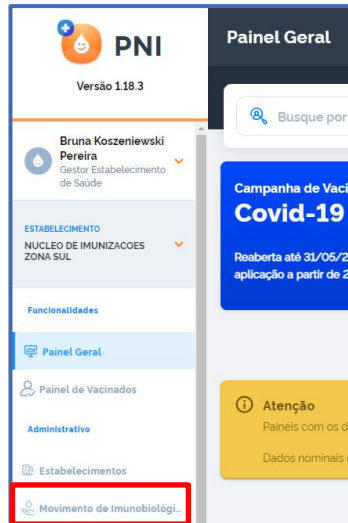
PNI
Versão 1.18.3

Bruna Koszeniewski Pereira
Gestor Estabelecimento de Saúde

ESTABELECIMENTO
NUCLEO DE IMUNIZACOES ZONA SUL

Funcionalidades

Painel Geral

Painel de Vacinados

Administrativo

Estabelecimentos

Movimento de Imunobiológi...

Painel Geral

Busque por

Campanha de Vaci
Covid-19
Reaberta até 31/05/2
aplicação a partir de 2

Atenção
Painéis com os d
Dados nominais